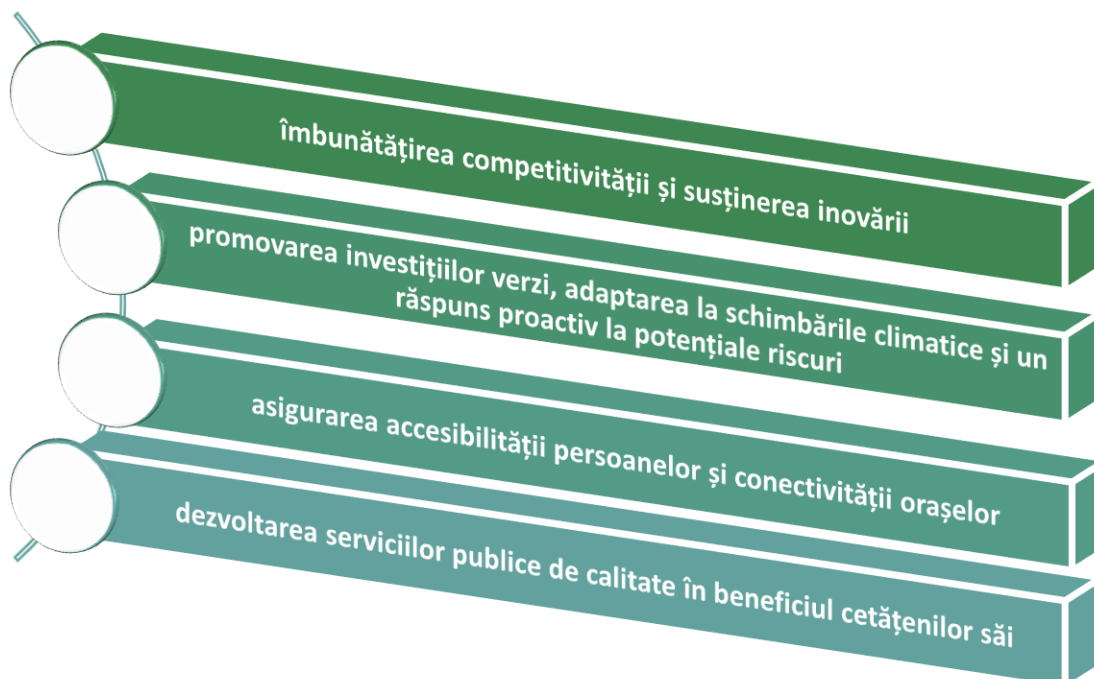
îmbunătățirea competitivității și susținerea inovării

promovarea investițiilor verzi, adaptarea la schimbările climatice și un răspuns proactiv la potențiale riscuri

asigurarea accesibilității persoanelor și conectivității orașelor

dezvoltarea serviciilor publice de calitate în beneficiul cetățenilor săi